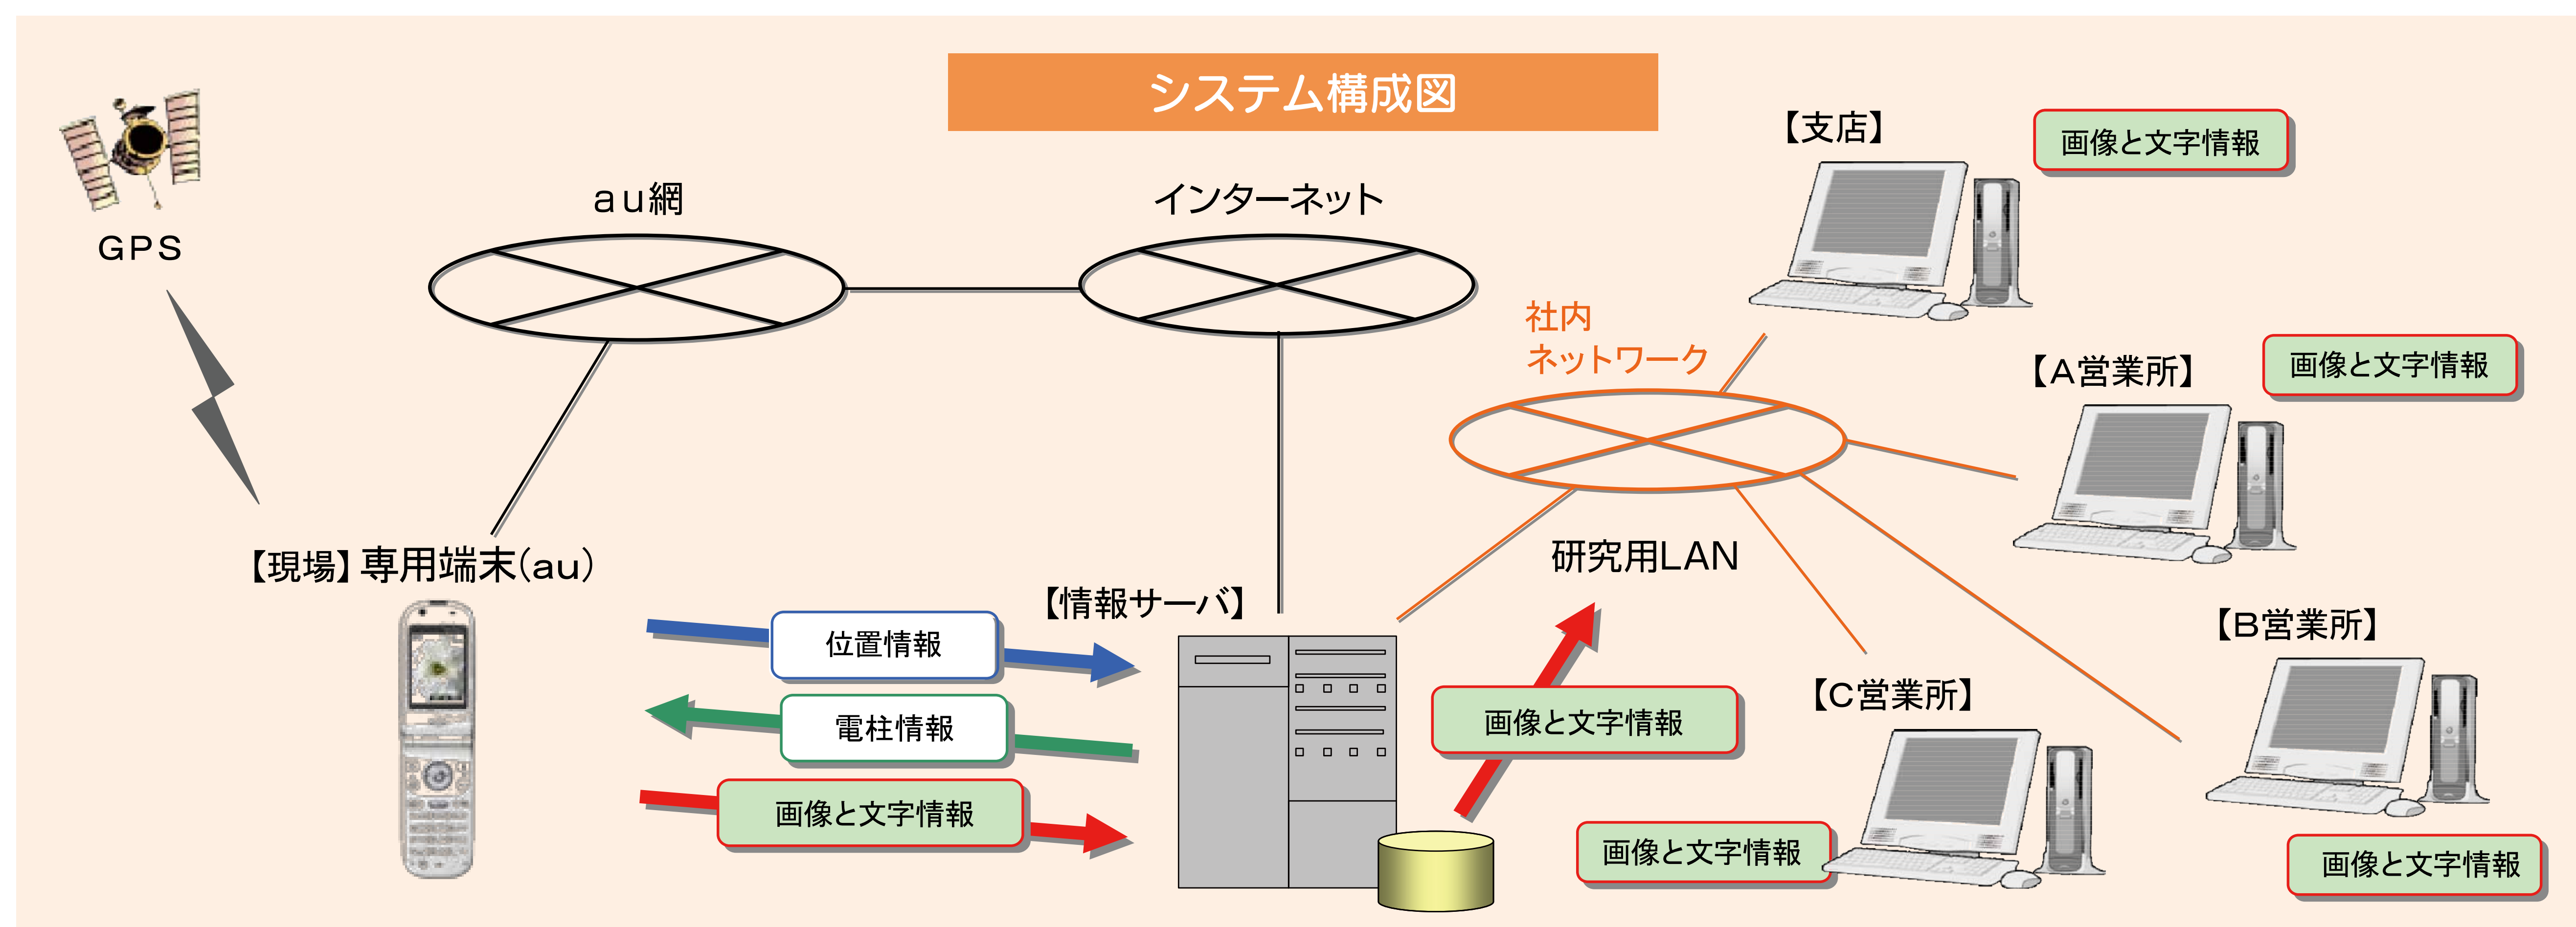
システム構成図

GPS

au網

インターネット

【支店】

画像と文字情報

社内
ネットワーク

【A営業所】

画像と文字情報

研究用LAN

【現場】専用端末(au)

【情報サーバ】

位置情報

電柱情報

画像と文字情報

画像と文字情報

【B営業所】

【C営業所】

画像と文字情報

画像と文字情報